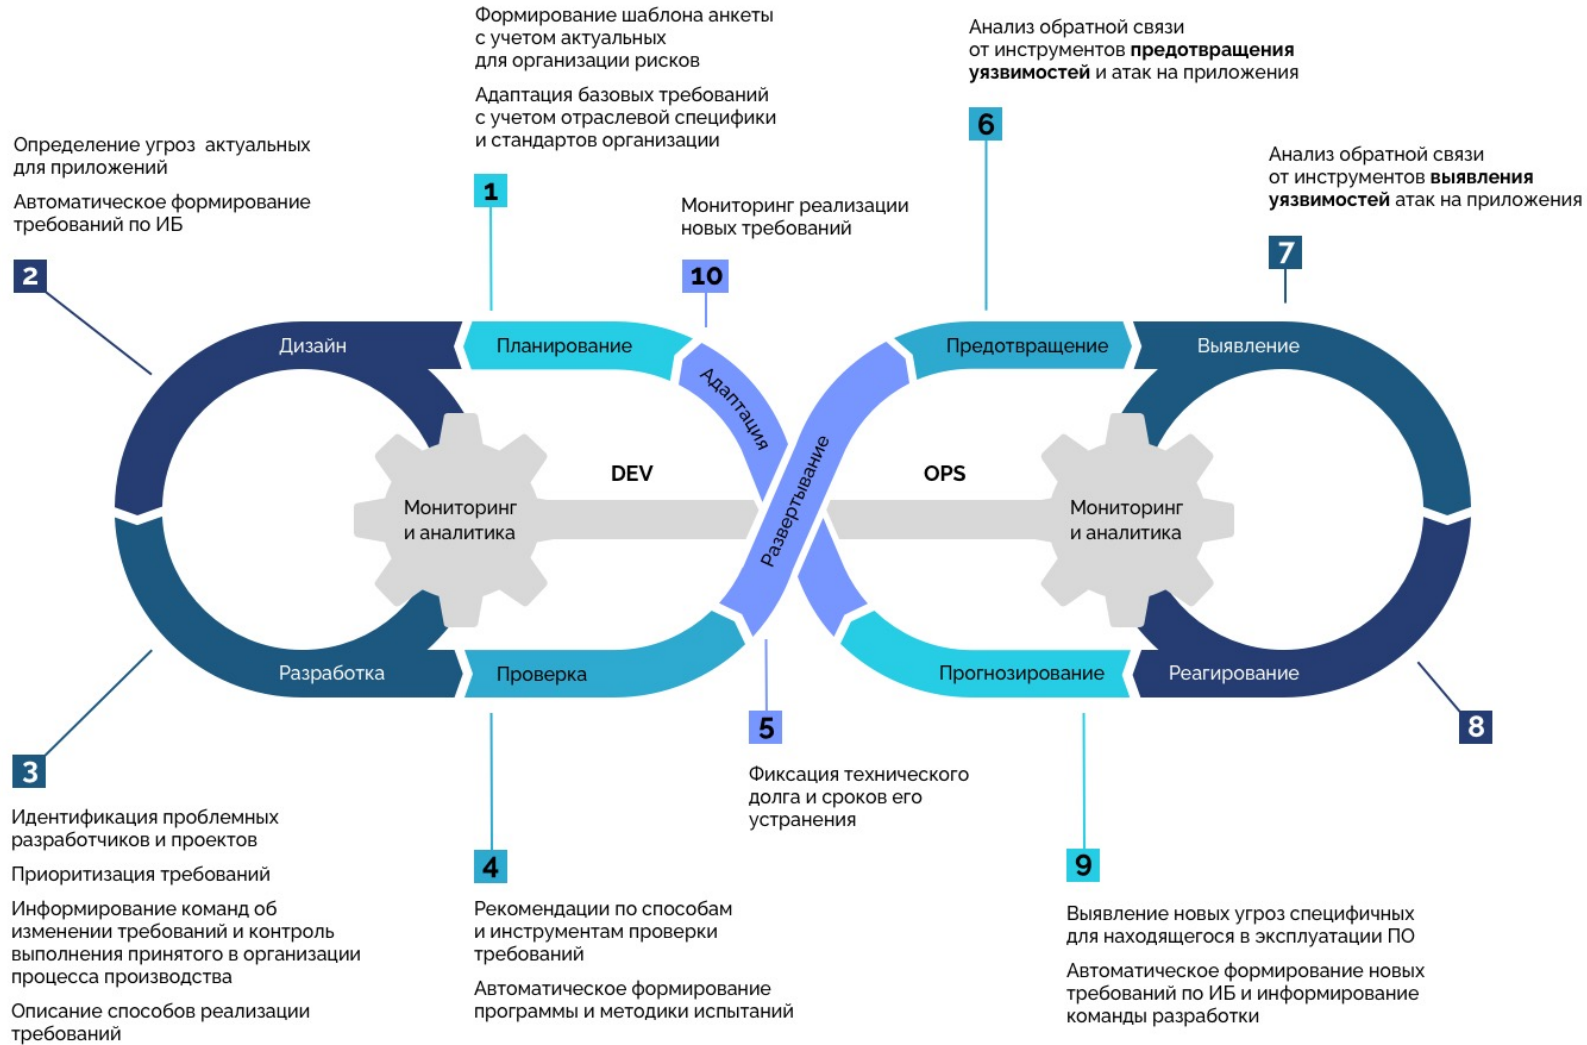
Формирование шаблона анкеты с учетом актуальных для организации рисков

Адаптация базовых требований с учетом отраслевой специфики и стандартов организации

Анализ обратной связи от инструментов **предотвращения уязвимостей** и атак на приложения

Определение угроз актуальных для приложений

Автоматическое формирование требований по ИБ

1

Мониторинг реализации новых требований

6

Анализ обратной связи от инструментов **выявления уязвимостей** атак на приложения

2

10

7

Дизайн

Планирование

Адаптация

Предотвращение

Выявление

DEV

Развертывание

OPS

Мониторинг и аналитика

Мониторинг и аналитика

Разработка

Проверка

Прогнозирование

Реагирование

5

8

3

Фиксация технического долга и сроков его устранения

Идентификация проблемных разработчиков и проектов

Приоритизация требований

Информирование команд об изменении требований и контроль выполнения принятого в организации процесса производства

Описание способов реализации требований

4

Рекомендации по способам и инструментам проверки требований

Автоматическое формирование программы и методики испытаний

9

Выявление новых угроз специфичных для находящегося в эксплуатации ПО

Автоматическое формирование новых требований по ИБ и информирование команды разработки